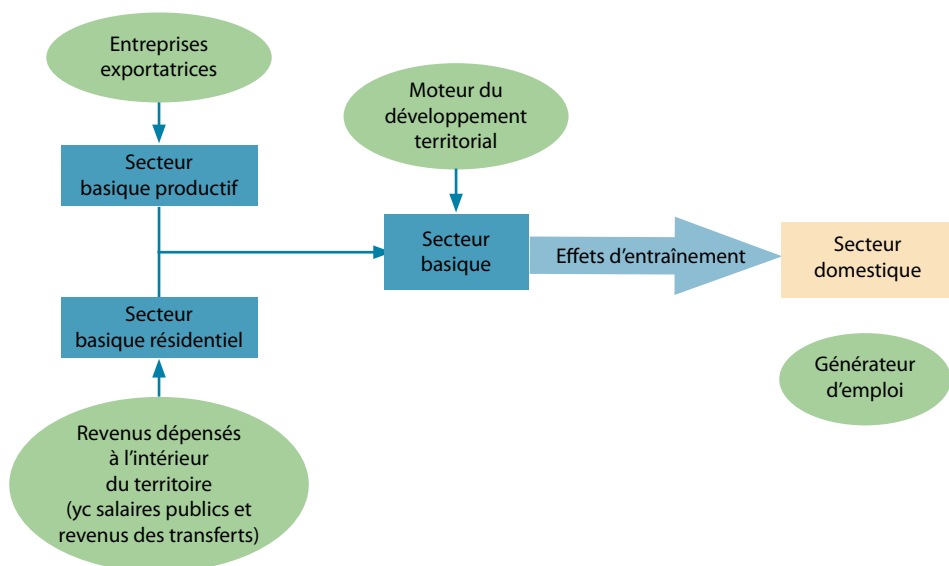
Entreprises exportatrices

Secteur basique productif

Moteur du développement territorial

Secteur basique

Effets d'entraînement

Secteur domestique

Secteur basique résidentiel

Générateur d'emploi

Revenus dépensés à l'intérieur du territoire (yc salaires publics et revenus des transferts)